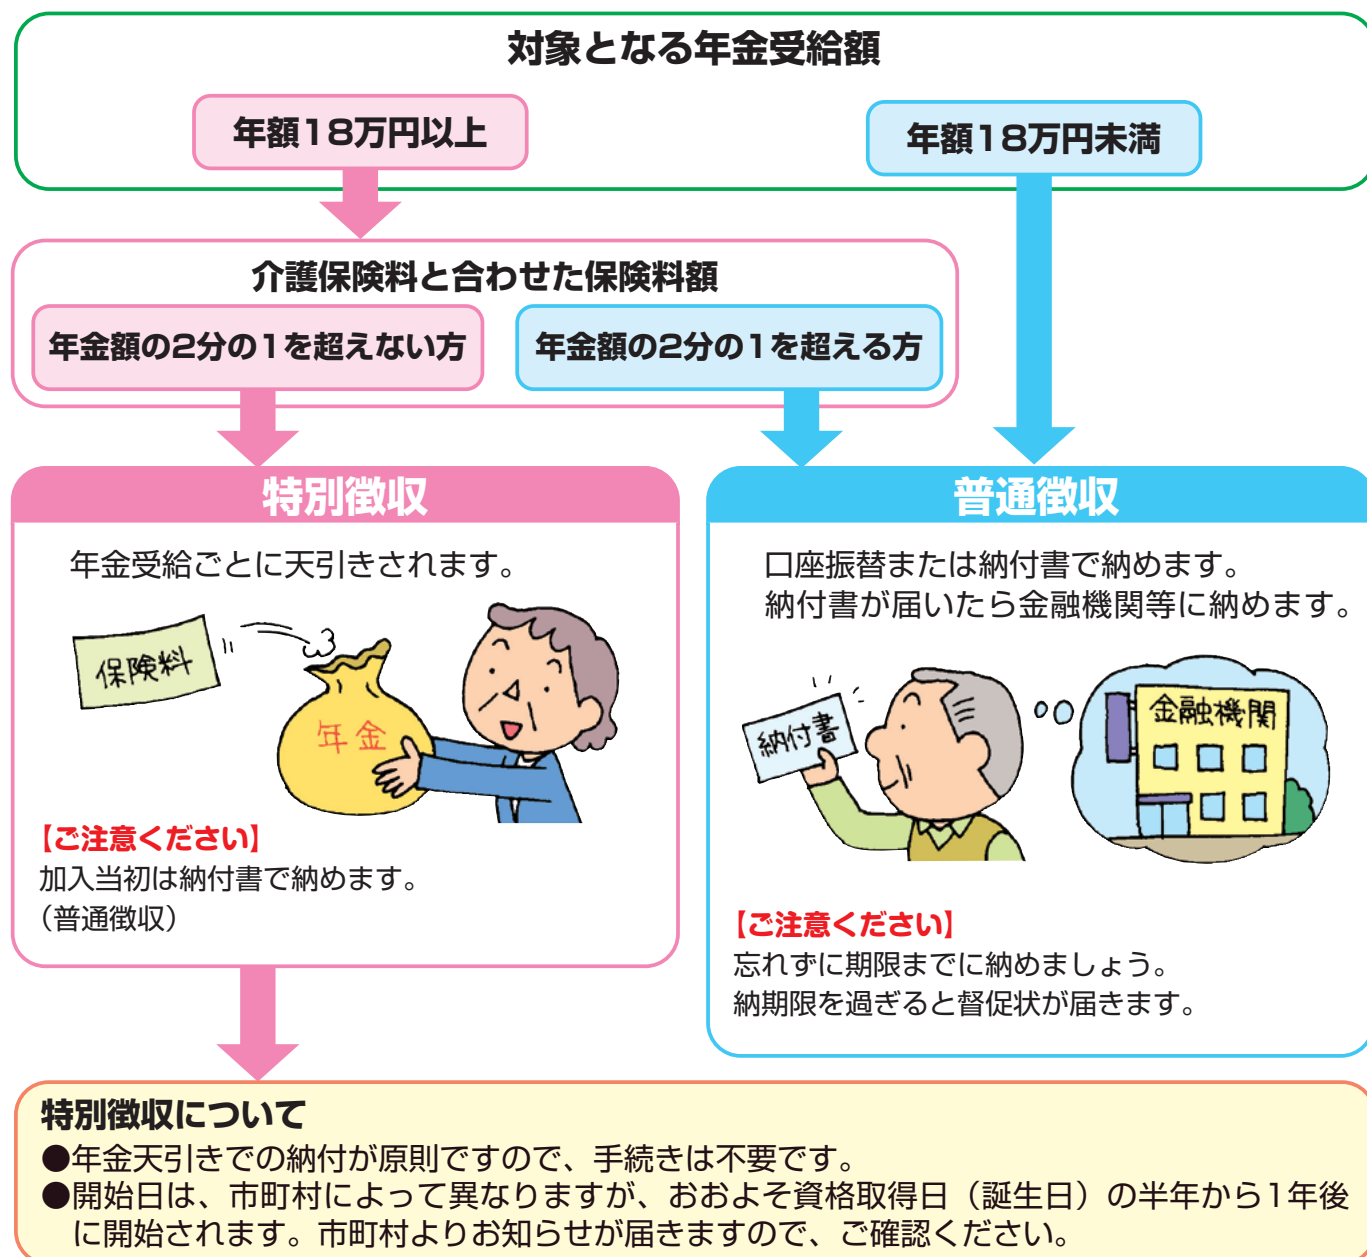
対象となる年金受給額

年額18万円以上

年額18万円未満

介護保険料と合わせた保険料額

年金額の2分の1を超えない方

年金額の2分の1を超える方

特別徴収

年金受給ごとに天引きされます。

保険料

年金

【ご注意ください】
加入当初は納付書で納めます。
(普通徴収)

普通徴収

口座振替または納付書で納めます。
納付書が届いたら金融機関等に納めます。

納付書

金融機関

【ご注意ください】
忘れずに期限までに納めましょう。
納期限を過ぎると督促状が届きます。

特別徴収について
●年金天引きでの納付が原則ですので、手続きは不要です。
●開始日は、市町村によって異なりますが、おおよそ資格取得日(誕生日)の半年から1年後に開始されます。市町村よりお知らせが届きますので、ご確認ください。